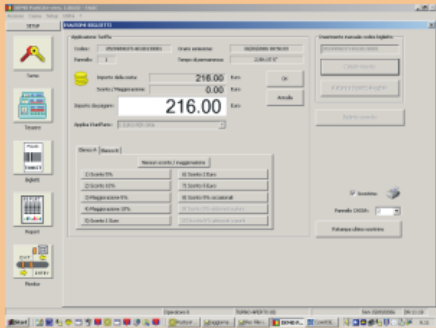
SETUP

EMISSIONE BIGLIETTI

Applicazione Tariffa

Codice:

Orario emissione:

Parcheggio: 1

Tempo di permanenza:

Importo della sosta: 216.00 Euro

Sconto / Maggiorazione: 0.00 Euro

Importo da pagare: 216.00 Euro

Ok

Annulla

Applica FreePass:

Tariffe

Sconti

Nessun sconto / maggiorazione

1) Sconto 5%

2) Sconto 10%

3) Maggiorazione 5%

4) Maggiorazione 10%

5) Sconto 1 Euro

6) Sconto 2 Euro

7) Sconto 3 Euro

8) Sconto 5% occasionali

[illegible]

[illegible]

Inserimento manuale codice biglietto

Ristampa

Pannello CASSA:

Rilascia ultimo scontrino

Turno

Tessere

Biglietti

Report

Monitor

Start

Operatore 0